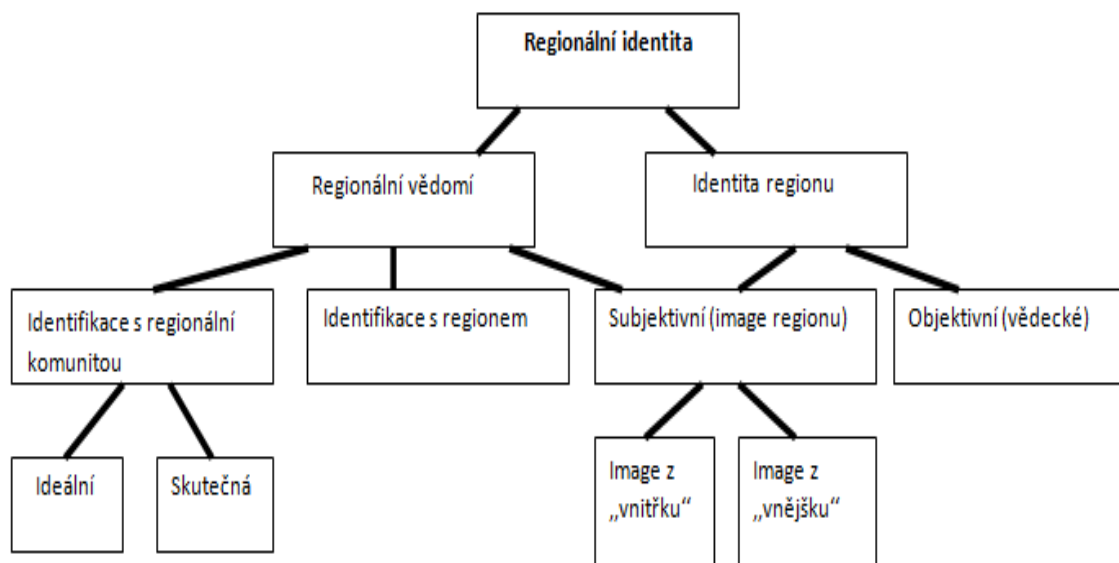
Regionální identita

Regionální vědomí

Identita regionu

Identifikace s regionální komunitou

Identifikace s regionem

Subjektivní (image regionu)

Objektivní (vědecké)

Ideální

Skutečná

Image z „vnitřku"

Image z „vnějšku"